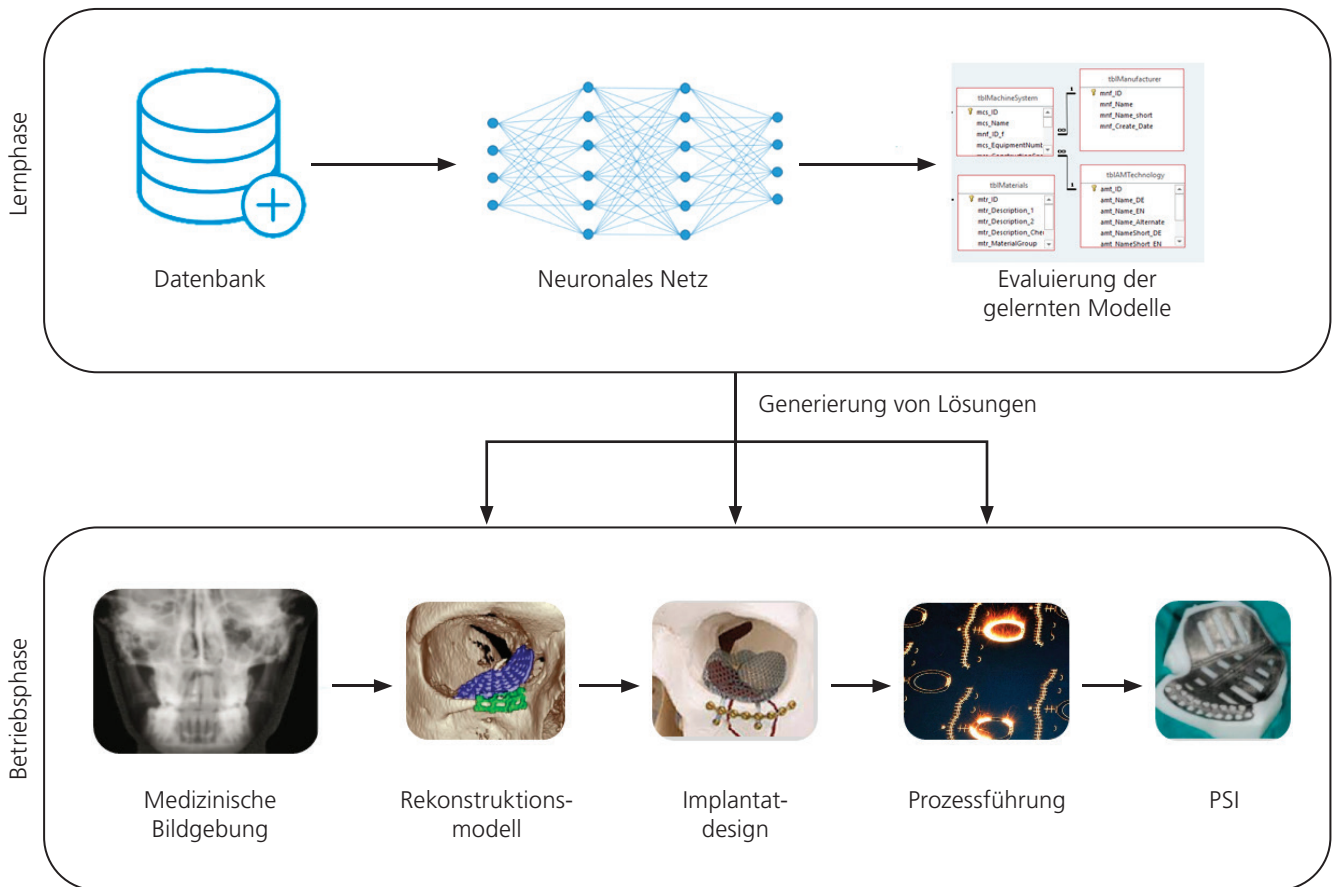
Lernphase

Datenbank

Neuronales Netz

tblMachineSystem
mcs_ID
mcs_Name
mnf_ID_f
mcs_EquipmentNumt

tblManufacturer
mnf_ID
mnf_Name
mnf_Name_short
mnf_Create_Date

tblMaterials
mtr_ID
mtr_Description_1
mtr_Description_2
mtr_Description_Chei
mtr_MaterialGroup

tblIAMTechnology
amt_ID
amt_Name_DE
amt_Name_EN
amt_Name_Alternate
amt_NameShort_DE
amt_NameShort_EN

Evaluierung der gelernten Modelle

Generierung von Lösungen

Betriebsphase

Medizinische Bildgebung

Rekonstruktionsmodell

Implantatdesign

Prozessführung

PSI